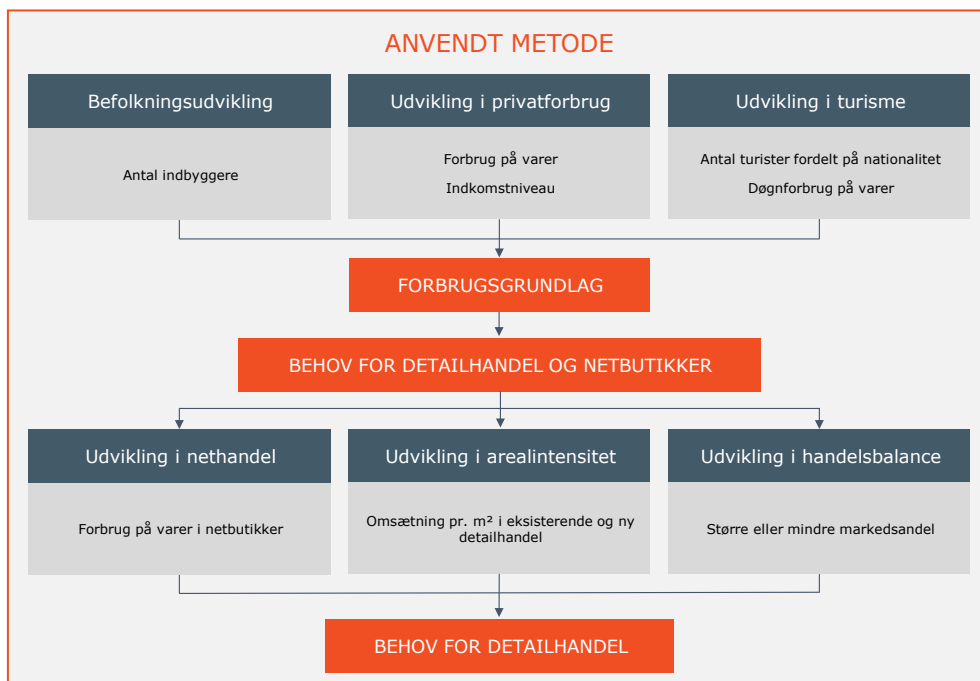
ANVENDT METODE

Befolkningsudvikling

Antal indbyggere

Udvikling i privatforbrug

Forbrug på varer

Indkomstniveau

Udvikling i turisme

Antal turister fordelt på nationalitet

Døgnforbrug på varer

FORBRUGSGRUNDLAG

BEHOV FOR DETAILHANDEL OG NETBUTIKKER

Udvikling i nethandel

Forbrug på varer i netbutikker

Udvikling i arealintensitet

Omsætning pr. m² i eksisterende og ny detailhandel

Udvikling i handelsbalance

Større eller mindre markedsandel

BEHOV FOR DETAILHANDEL